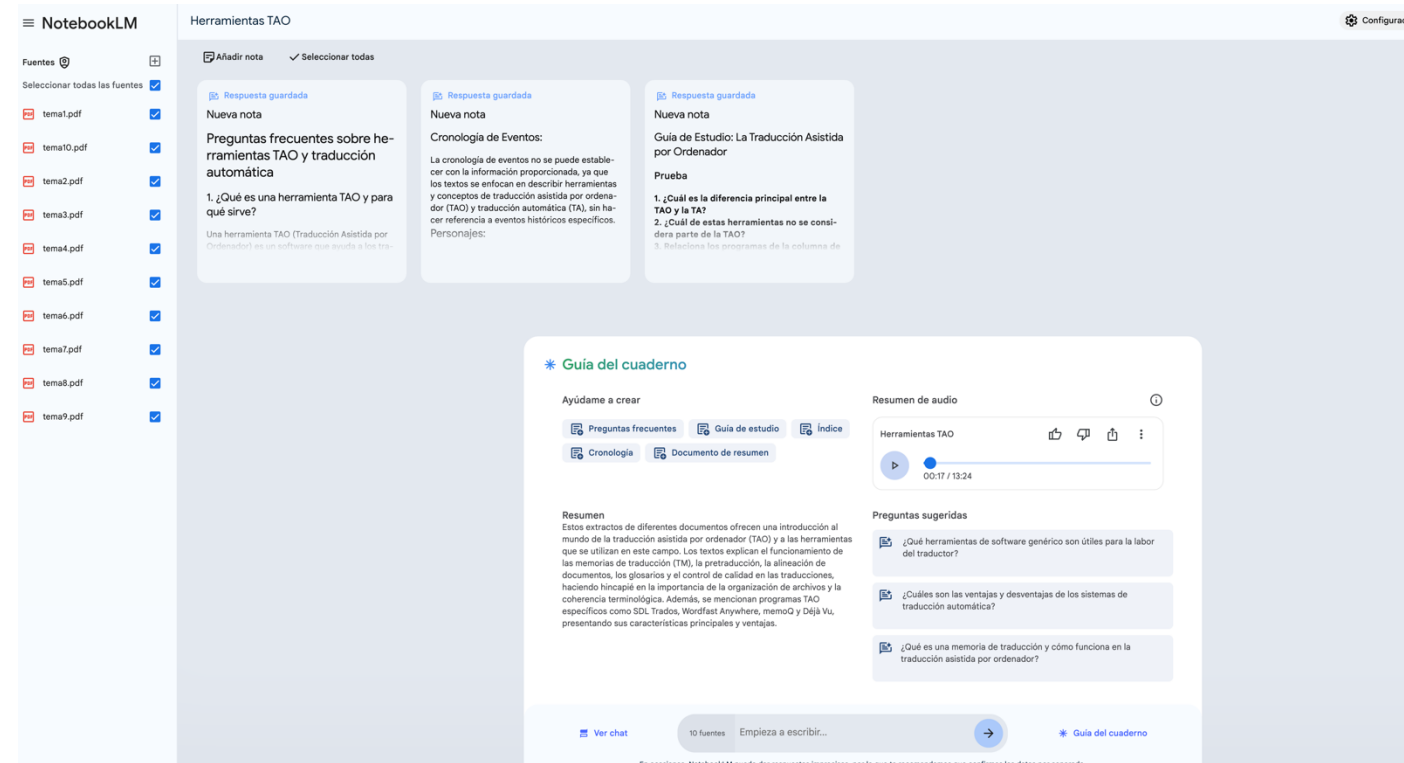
NotebookLM

Herramientas TAO

Configurac

Fuentes

Seleccionar todas las fuentes

tema1.pdf

tema10.pdf

tema2.pdf

tema3.pdf

tema4.pdf

tema5.pdf

tema6.pdf

tema7.pdf

tema8.pdf

tema9.pdf

Añadir nota

Seleccionar todas

Respuesta guardada

Nueva nota

Preguntas frecuentes sobre herramientas TAO y traducción automática

1. ¿Qué es una herramienta TAO y para qué sirve?

Una herramienta TAO (Traducción Asistida por Ordenador) es un software que ayuda a los tra-

Respuesta guardada

Nueva nota

Cronología de Eventos:

La cronología de eventos no se puede establecer con la información proporcionada, ya que los textos se enfocan en describir herramientas y conceptos de traducción asistida por ordenador (TAO) y traducción automática (TA), sin hacer referencia a eventos históricos específicos.

Personajes:

Respuesta guardada

Nueva nota

Guía de Estudio: La Traducción Asistida por Ordenador

Prueba

1. ¿Cuál es la diferencia principal entre la TAO y la TA?

2. ¿Cuál de estas herramientas no se considera parte de la TAO?

3. Relaciona los programas de la columna de

Guía del cuaderno

Ayúdame a crear

Preguntas frecuentes

Guía de estudio

Índice

Cronología

Documento de resumen

Resumen de audio

Herramientas TAO

00:17 / 13:24

Resumen

Estos extractos de diferentes documentos ofrecen una introducción al mundo de la traducción asistida por ordenador (TAO) y a las herramientas que se utilizan en este campo. Los textos explican el funcionamiento de las memorias de traducción (TM), la pretraducción, la alineación de documentos, los glosarios y el control de calidad en las traducciones, haciendo hincapié en la importancia de la organización de archivos y la coherencia terminológica. Además, se mencionan programas TAO específicos como SDL Trados, Wordfast Anywhere, memoQ y Déjà Vu, presentando sus características principales y ventajas.

Preguntas sugeridas

¿Qué herramientas de software genérico son útiles para la labor del traductor?

¿Cuáles son las ventajas y desventajas de los sistemas de traducción automática?

¿Qué es una memoria de traducción y cómo funciona en la traducción asistida por ordenador?

Ver chat

10 fuentes

Empieza a escribir...

Guía del cuaderno

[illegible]